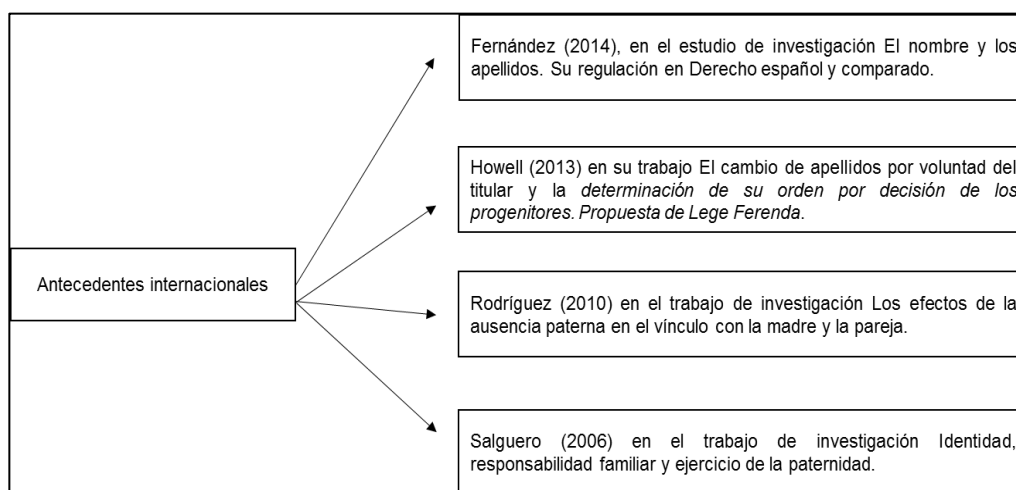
Antecedentes internacionales

Fernández (2014), en el estudio de investigación El nombre y los apellidos. Su regulación en Derecho español y comparado.

Howell (2013) en su trabajo El cambio de apellidos por voluntad del titular y la *determinación de su orden por decisión de los progenitores. Propuesta de Lege Ferenda*.

Rodríguez (2010) en el trabajo de investigación Los efectos de la ausencia paterna en el vínculo con la madre y la pareja.

Salguero (2006) en el trabajo de investigación Identidad, responsabilidad familiar y ejercicio de la paternidad.